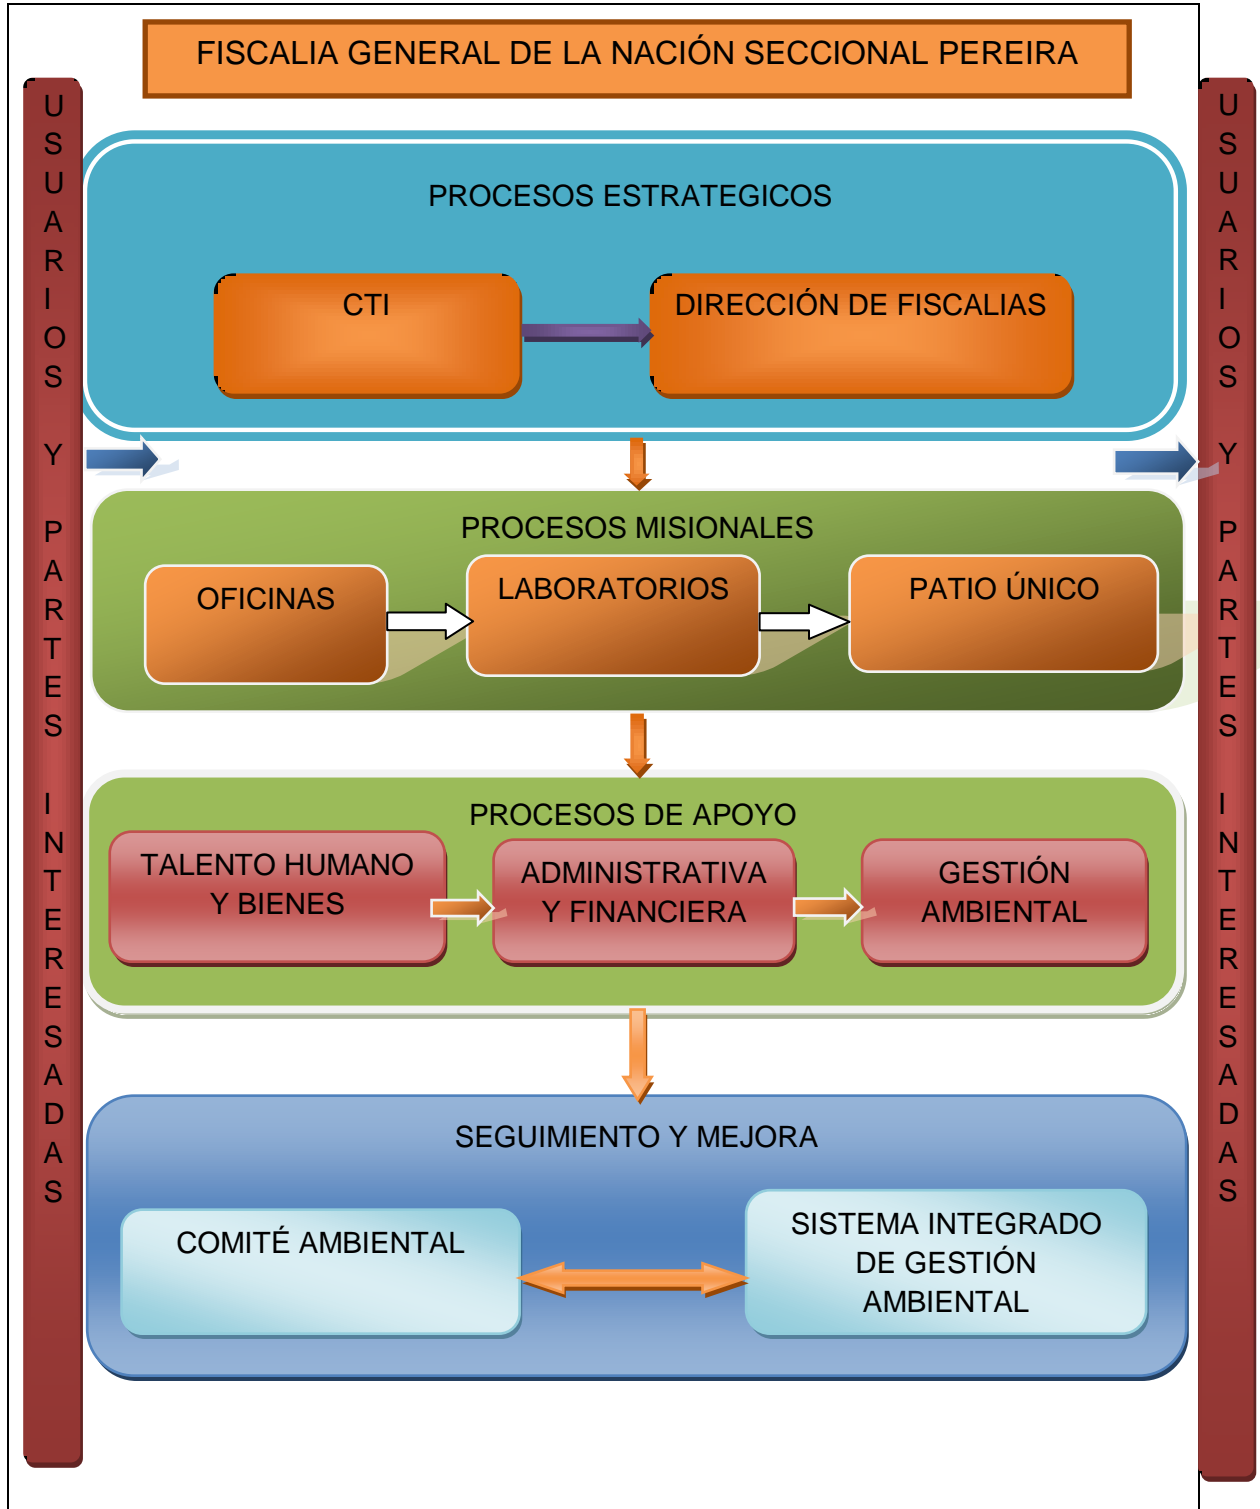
FISCALIA GENERAL DE LA NACIÓN SECCIONAL PEREIRA

USUARIOS Y PARTES INTERESADAS

PROCESOS ESTRATEGICOS

CTI

DIRECCIÓN DE FISCALIAS

PROCESOS MISIONALES

OFICINAS

LABORATORIOS

PATIO ÚNICO

PROCESOS DE APOYO

TALENTO HUMANO Y BIENES

ADMINISTRATIVA Y FINANCIERA

GESTIÓN AMBIENTAL

SEGUIMIENTO Y MEJORA

COMITÉ AMBIENTAL

SISTEMA INTEGRADO DE GESTIÓN AMBIENTAL

USUARIOS Y PARTES INTERESADAS